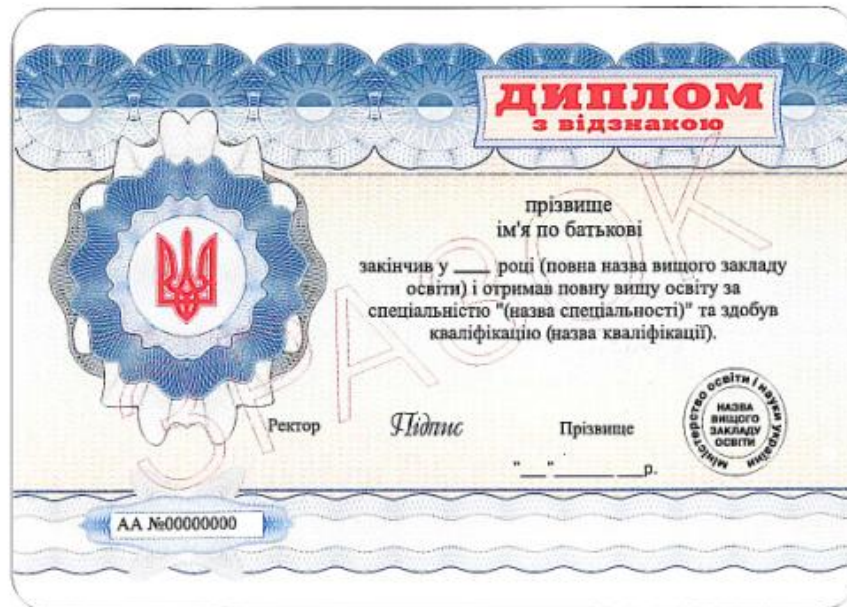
ДИПЛОМ
з відзнакою

прізвище
ім'я по батькові

закінчив у ___ році (повна назва вищого закладу освіти) і отримав повну вищу освіту за спеціальністю "(назва спеціальності)" та здобув кваліфікацію (назва кваліфікації).

Ректор Підпис Прізвище

"___" ________ ___р.

Міністерство освіти і науки України
НАЗВА ВИЩОГО ЗАКЛАДУ ОСВІТИ

ЗРАЗОК

АА №00000000